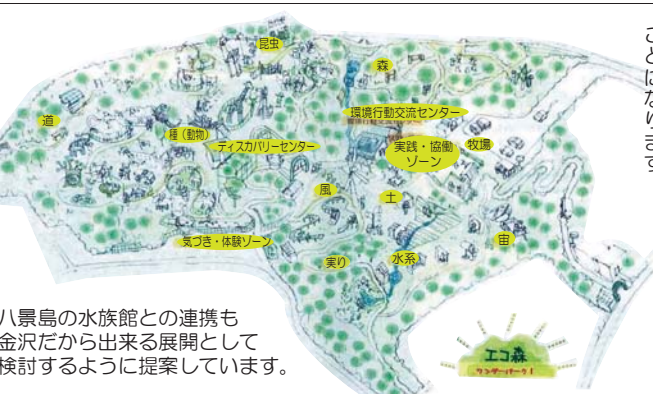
昆虫

森

道

環境行動交流センター

種（動物）

ディスカバリーセンター

実践・協働ゾーン

牧場

風

土

気づき・体験ゾーン

畑

実り

水系

八景島の水族館との連携も金沢だから出来る展開として検討するように提案しています。

エコ森

ワンダーパーク！

こ
と
に
な
り
ま
す